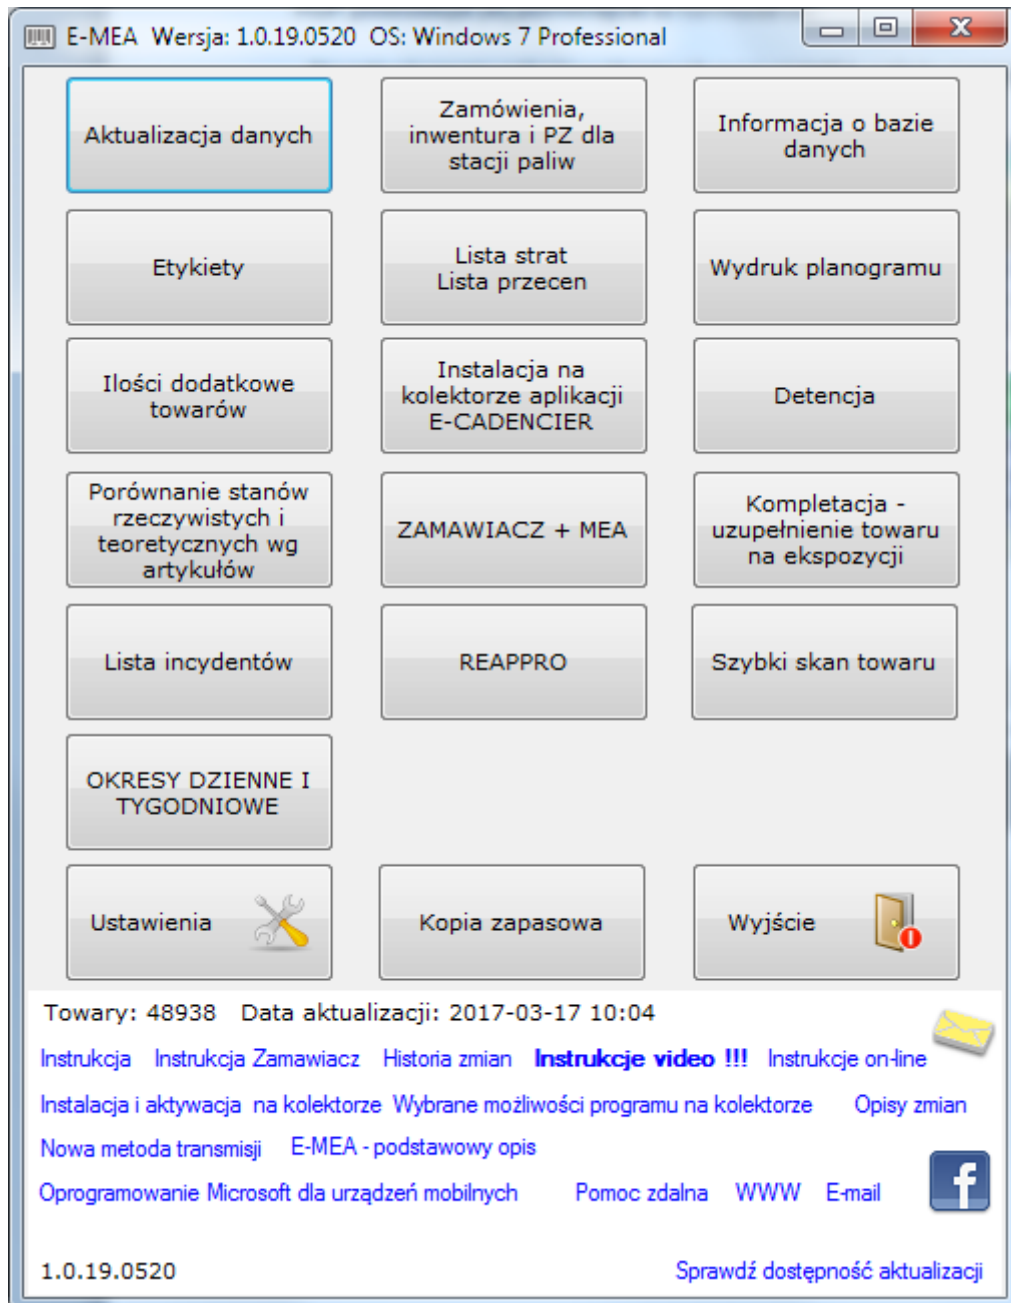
E-MEA Wersja: 1.0.19.0520 OS: Windows 7 Professional

Aktualizacja danych

Zamówienia, inwentura i PZ dla stacji paliw

Informacja o bazie danych

Etykiety

Lista strat
Lista przecen

Wydruk planogramu

Ilości dodatkowe towarów

Instalacja na kolektorze aplikacji E-CADENCIER

Detencja

Porównanie stanów rzeczywistych i teoretycznych wg artykułów

ZAMAWIACZ + MEA

Kompletacja - uzupełnienie towaru na ekspozycji

Lista incydentów

REAPPRO

Szybki skan towaru

OKRESY DZIENNE I TYGODNIOWE

Ustawienia

Kopia zapasowa

Wyjście

Towary: 48938 Data aktualizacji: 2017-03-17 10:04

Instrukcja Instrukcja Zamawiacz Historia zmian **Instrukcje video !!!** Instrukcje on-line

Instalacja i aktywacja na kolektorze Wybrane możliwości programu na kolektorze Opisy zmian

Nowa metoda transmisji E-MEA - podstawowy opis

Oprogramowanie Microsoft dla urządzeń mobilnych Pomoc zdalna WWW E-mail

1.0.19.0520

Sprawdź dostępność aktualizacji